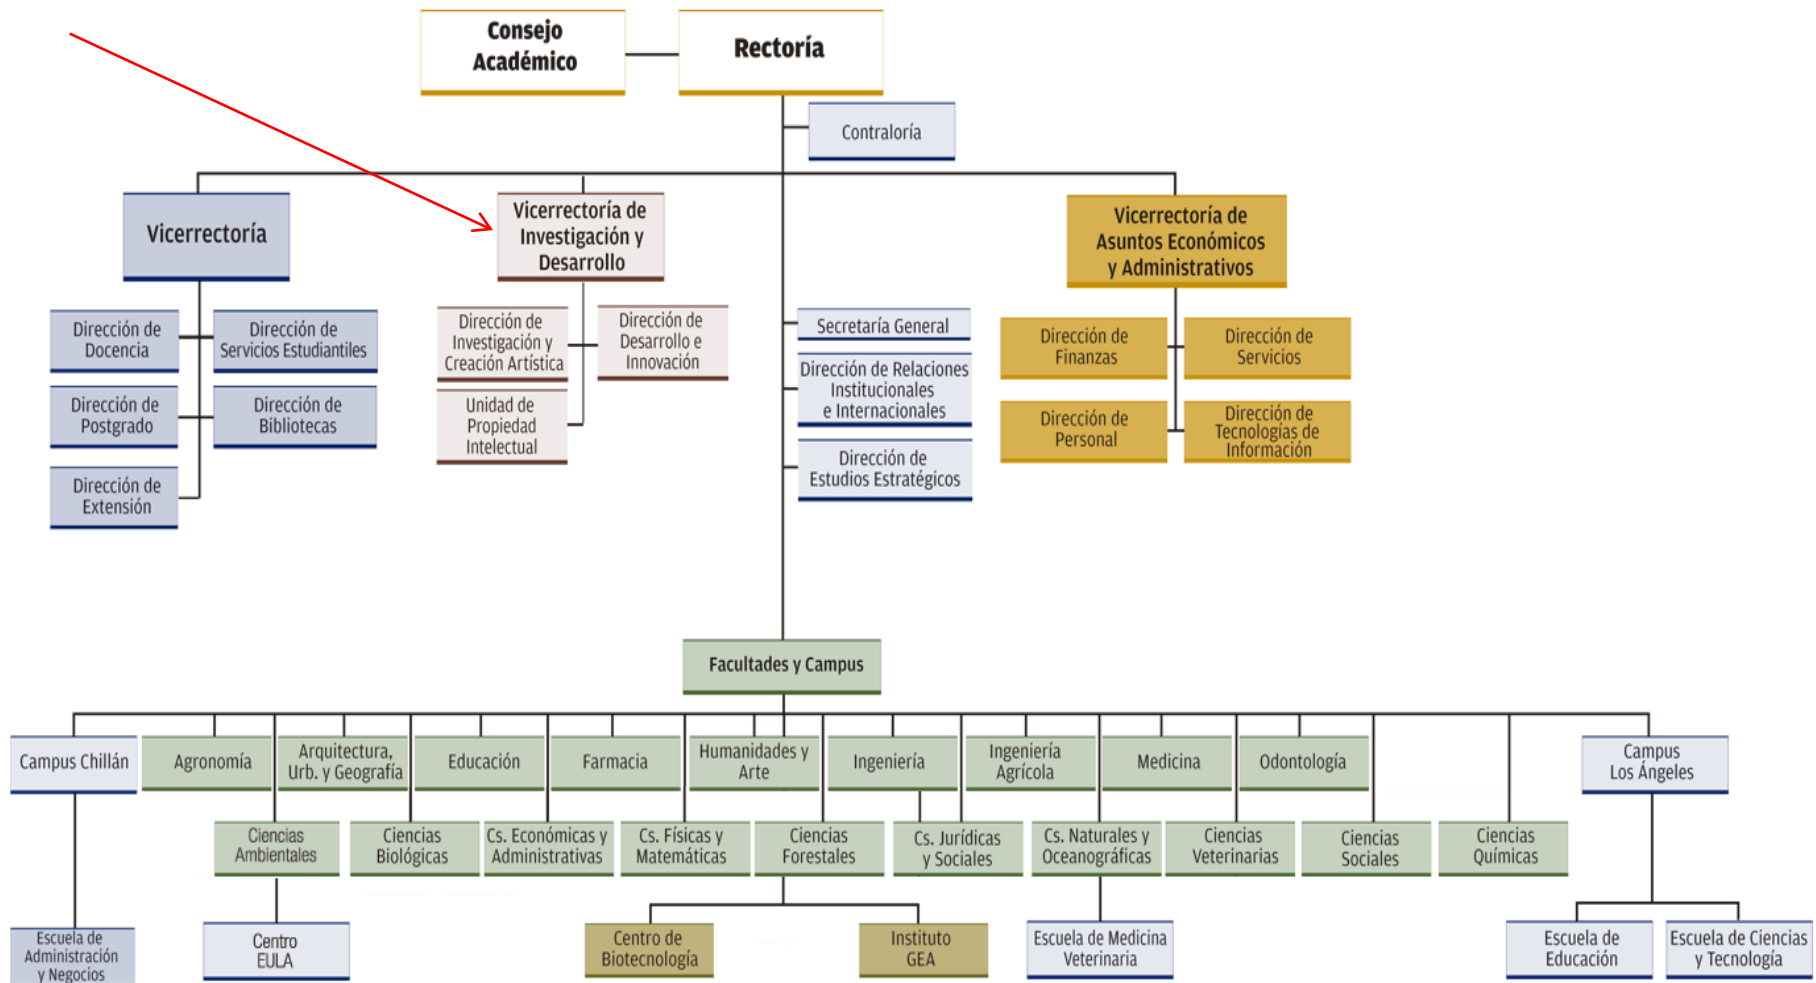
Consejo Académico

Rectoría

Contraloría

Vicerrectoría

Dirección de Docencia

Dirección de Servicios Estudiantiles

Dirección de Postgrado

Dirección de Bibliotecas

Dirección de Extensión

Vicerrectoría de Investigación y Desarrollo

Dirección de Investigación y Creación Artística

Dirección de Desarrollo e Innovación

Unidad de Propiedad Intelectual

Secretaría General

Dirección de Relaciones Institucionales e Internacionales

Dirección de Estudios Estratégicos

Vicerrectoría de Asuntos Económicos y Administrativos

Dirección de Finanzas

Dirección de Servicios

Dirección de Personal

Dirección de Tecnologías de Información

Facultades y Campus

Campus Chillán

Agronomía

Arquitectura, Urb. y Geografía

Educación

Farmacia

Humanidades y Arte

Ingeniería

Ingeniería Agrícola

Medicina

Odontología

Campus Los Ángeles

Ciencias Ambientales

Ciencias Biológicas

Cs. Económicas y Administrativas

Cs. Físicas y Matemáticas

Ciencias Forestales

Cs. Jurídicas y Sociales

Cs. Naturales y Oceanográficas

Ciencias Veterinarias

Ciencias Sociales

Ciencias Químicas

Escuela de Administración y Negocios

Centro EULA

Centro de Biotecnología

Instituto GEA

Escuela de Medicina Veterinaria

Escuela de Educación

Escuela de Ciencias y Tecnología